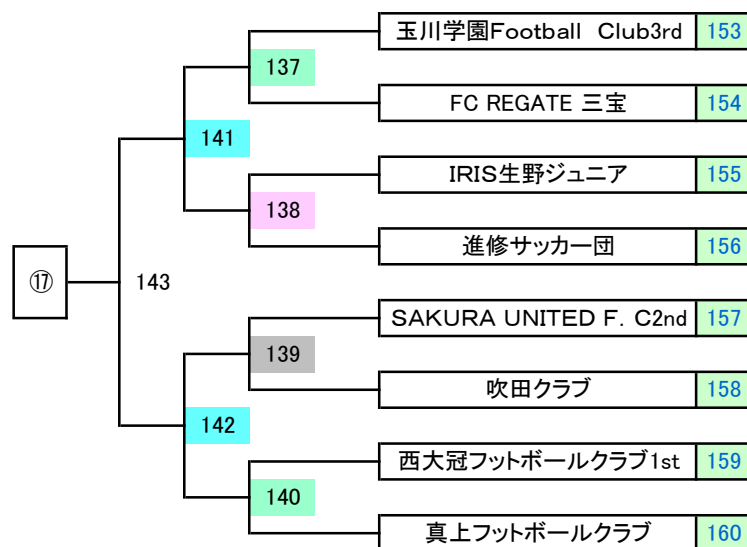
⑰

143

141

137

玉川学園Football Club3rd 153

FC REGATE 三宝 154

138

IRIS生野ジュニア 155

進修サッカー団 156

142

139

SAKURA UNITED F. C2nd 157

吹田クラブ 158

140

西大冠フットボールクラブ1st 159

真上フットボールクラブ 160